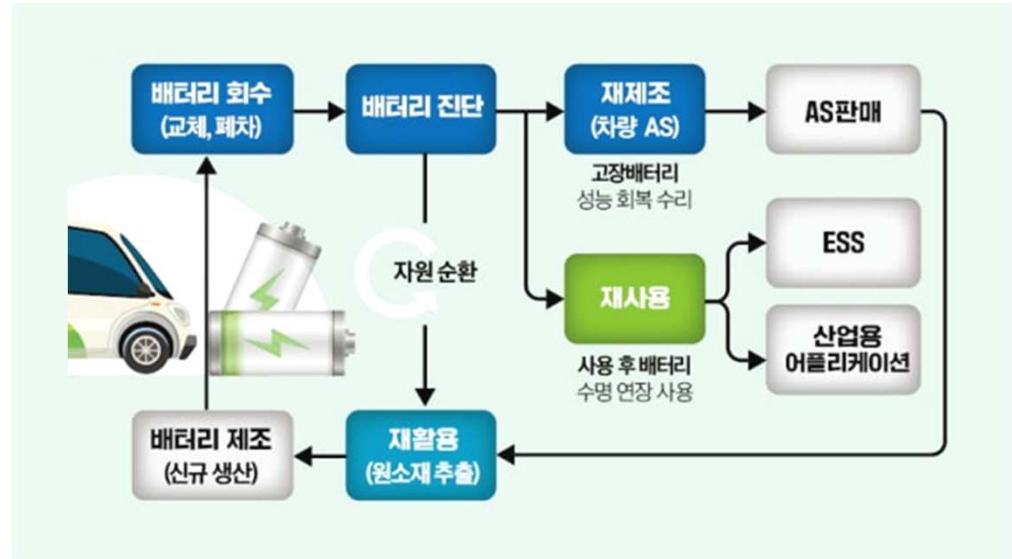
배터리 회수
(교체, 폐차)

배터리 진단

재제조
(차량 AS)

고장배터리
성능 회복 수리

AS판매

ESS

자원 순환

재사용

사용 후 배터리
수명 연장 사용

산업용
어플리케이션

배터리 제조
(신규 생산)

재활용
(원소재 추출)